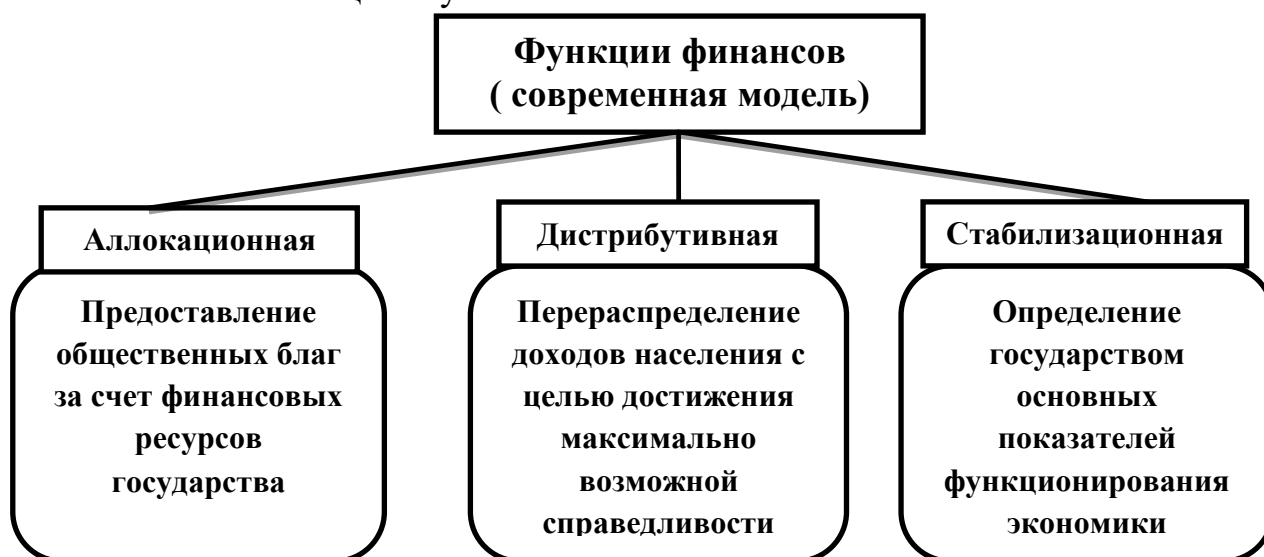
Функции финансов
( современная модель)

Аллокационная

Предоставление общественных благ за счет финансовых ресурсов государства

Дистрибутивная

Перераспределение доходов населения с целью достижения максимально возможной справедливости

Стабилизационная

Определение государством основных показателей функционирования экономики